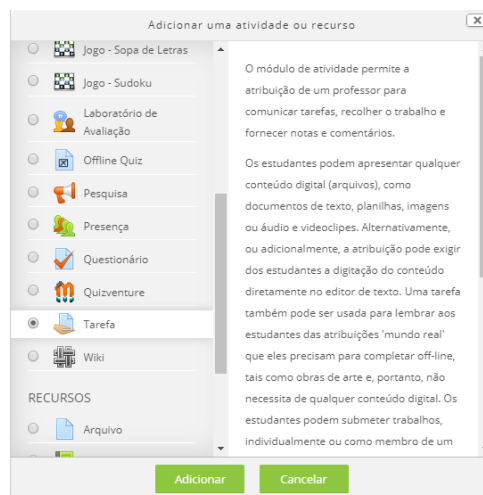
Adicionar uma atividade ou recurso

Jogo - Sopa de Letras

Jogo - Sudoku

Laboratório de Avaliação

Offline Quiz

Pesquisa

Presença

Questionário

Quizventure

Tarefa

Wiki

RECURSOS

Arquivo

O módulo de atividade permite a atribuição de um professor para comunicar tarefas, recolher o trabalho e fornecer notas e comentários.

Os estudantes podem apresentar qualquer conteúdo digital (arquivos), como documentos de texto, planilhas, imagens ou áudio e videoclipes. Alternativamente, ou adicionalmente, a atribuição pode exigir dos estudantes a digitação do conteúdo diretamente no editor de texto. Uma tarefa também pode ser usada para lembrar aos estudantes das atribuições 'mundo real' que eles precisam para completar off-line, tais como obras de arte e, portanto, não necessita de qualquer conteúdo digital. Os estudantes podem submeter trabalhos, individualmente ou como membro de um

Adicionar

Cancelar